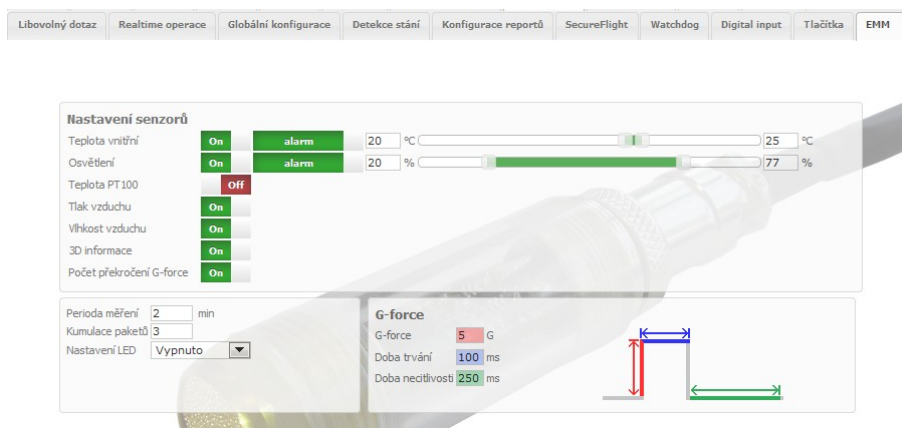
Libovolný dotaz | Realtime operace | Globální konfigurace | Detekce stání | Konfigurace reportů | SecureFlight | Watchdog | Digital input | Tlačítka | EMM

Nastavení senzorů

Teplota vnitřní On alarm 20 °C 25 °C

Osvětlení On alarm 20 % 77 %

Teplota PT100 Off

Tlak vzduchu On

Vlhkost vzduchu On

3D informace On

Počet překročení G-force On

Perioda měření 2 min

Kumulace paketů 3

Nastavení LED Vypnuto

G-force

G-force 5 G

Doba trvání 100 ms

Doba necitlivosti 250 ms